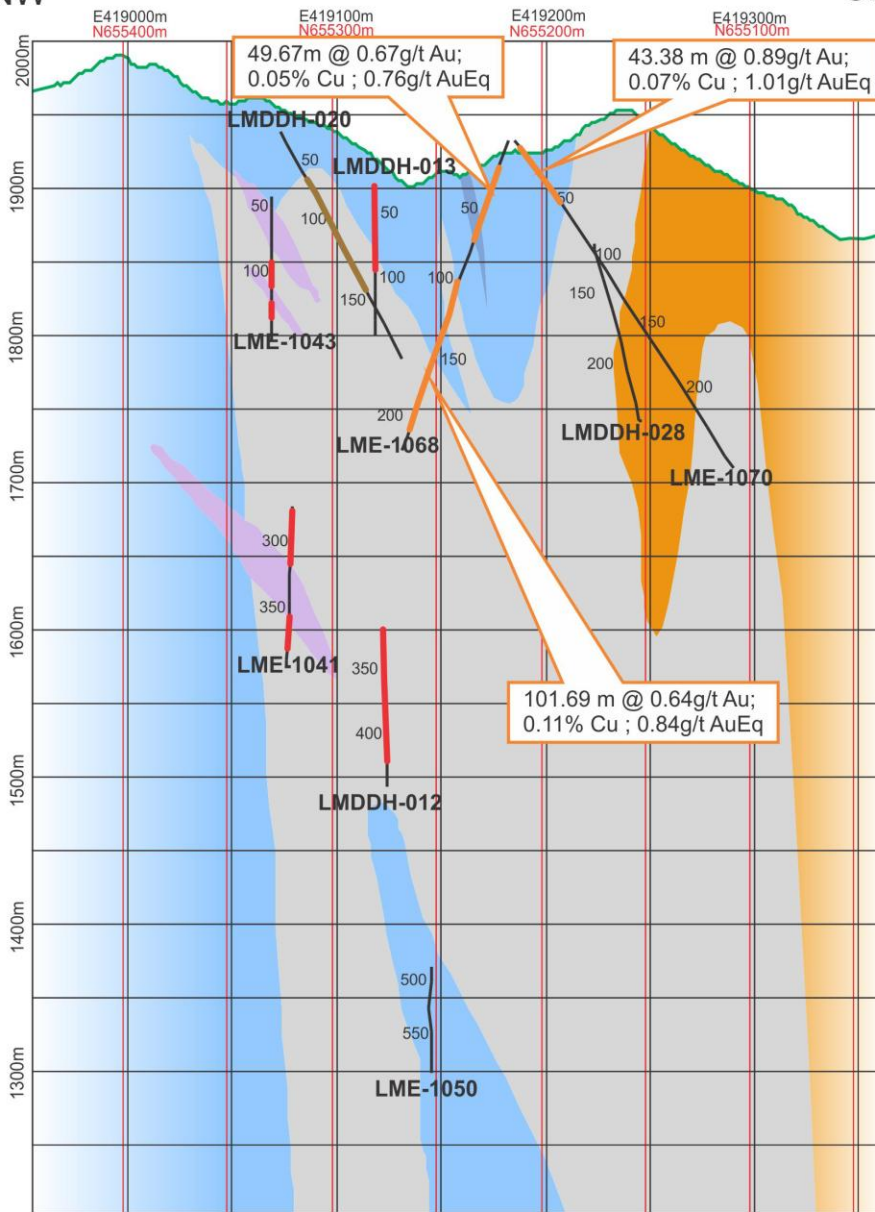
NW

E419000m
N655400m

E419100m
N655300m

E419200m
N655200m

E419300m
N655100m

49.67m @ 0.67g/t Au;
0.05% Cu ; 0.76g/t AuEq

43.38 m @ 0.89g/t Au;
0.07% Cu ; 1.01g/t AuEq

2000m

1900m

1800m

1700m

1600m

1500m

1400m

1300m

LMDDH-020

LMDDH-013

50

100

150

50

100

50

100

50

100

50

100

150

150

100

150

200

200

200

LME-1043

LME-1068

LMDDH-028

LME-1070

300

350

LME-1041

350

400

LMDDH-012

101.69 m @ 0.64g/t Au;
0.11% Cu ; 0.84g/t AuEq

500

550

LME-1050